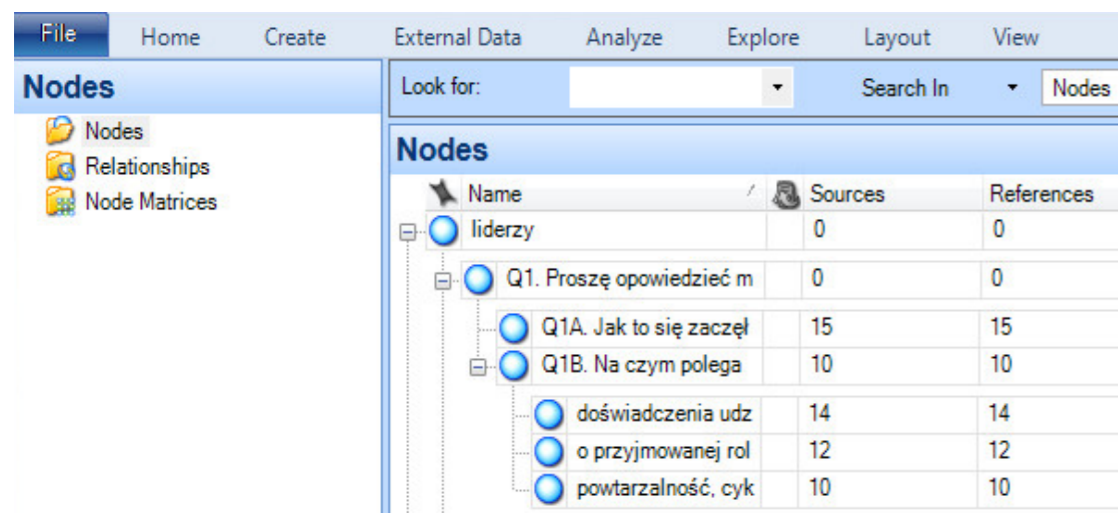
File Home Create External Data Analyze Explore Layout View

Nodes

Nodes
Relationships
Node Matrices

Look for: Search In Nodes

Nodes

| Name | Sources | References |
|---|---|---|
| liderzy | 0 | 0 |
| Q1. Proszę opowiedzieć m | 0 | 0 |
| Q1A. Jak to się zaczęł | 15 | 15 |
| Q1B. Na czym polega | 10 | 10 |
| doświadczenia udz | 14 | 14 |
| o przyjmowanej rol | 12 | 12 |
| powtarzalność, cyk | 10 | 10 |